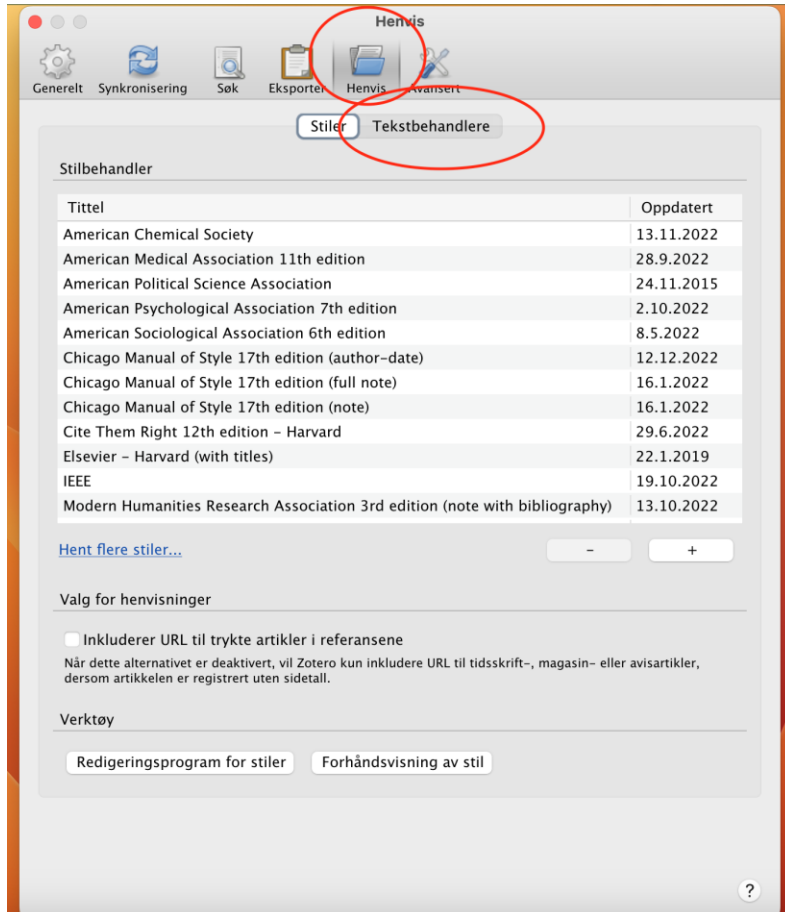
Henvis

Generelt Synkronisering Søk Eksporter Henvis Avansert

Stiler Tekstbehandlere

Stilbehandler

| Tittel | Oppdatert |
|---|---|
| American Chemical Society | 13.11.2022 |
| American Medical Association 11th edition | 28.9.2022 |
| American Political Science Association | 24.11.2015 |
| American Psychological Association 7th edition | 2.10.2022 |
| American Sociological Association 6th edition | 8.5.2022 |
| Chicago Manual of Style 17th edition (author-date) | 12.12.2022 |
| Chicago Manual of Style 17th edition (full note) | 16.1.2022 |
| Chicago Manual of Style 17th edition (note) | 16.1.2022 |
| Cite Them Right 12th edition - Harvard | 29.6.2022 |
| Elsevier - Harvard (with titles) | 22.1.2019 |
| IEEE | 19.10.2022 |
| Modern Humanities Research Association 3rd edition (note with bibliography) | 13.10.2022 |

Hent flere stiler...

-
+

Valg for henvisninger

Inkluderer URL til trykte artikler i referansene

Når dette alternativet er deaktivert, vil Zotero kun inkludere URL til tidsskrift-, magasin- eller avisartikler, dersom artikkelen er registrert uten sidetall.

Verktøy

Redigeringsprogram for stiler
Forhåndsvisning av stil

?